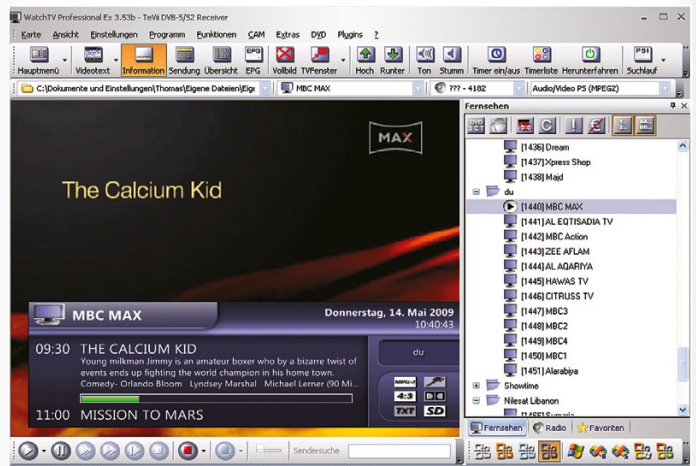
WatchTV Professional Ex 3.53b - TeVii DVB-S/S2 Receiver

Karte Ansicht Einstellungen Programm Funktionen CAM Extras DVD Plugins ?

Hauptmenü Videotext Information Sendung Übersicht EPG Vollbild TVFenster Hoch Runter Ton Stumm Timer ein/aus Timerliste Herunterfahren Suchlauf

C:\Dokumente und Einstellungen\Thomas\Eigene Dateien\Eig MBC MAX ??? - 4182 Audio/Video PS (MPEG2)

MAX

The Calcium Kid

MBC MAX Donnerstag, 14. Mai 2009 10:40:43

09:30 THE CALCIUM KID
Young milkman Jimmy is an amateur boxer who by a bizarre twist of events ends up fighting the world champion in his home town. Comedy- Orlando Bloom Lyndsey Marshal Michael Lerner (90 Mi...

du

4:3 SD TXT

11:00 MISSION TO MARS

Fernsehen
[1436] Dream
[1437] Xpress Shop
[1438] Majd
du
[1440] MBC MAX
[1441] AL EQTISADIA TV
[1442] MBC Action
[1443] ZEE AFLAM
[1444] AL AQARIYA
[1445] HAWAS TV
[1446] CITRUSS TV
[1447] MBC3
[1448] MBC2
[1449] MBC4
[1450] MBC1
[1451] Alarabiya
Showtime
Nilesat Libanon
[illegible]

Fernsehen Radio Favoriten

Sendersuche